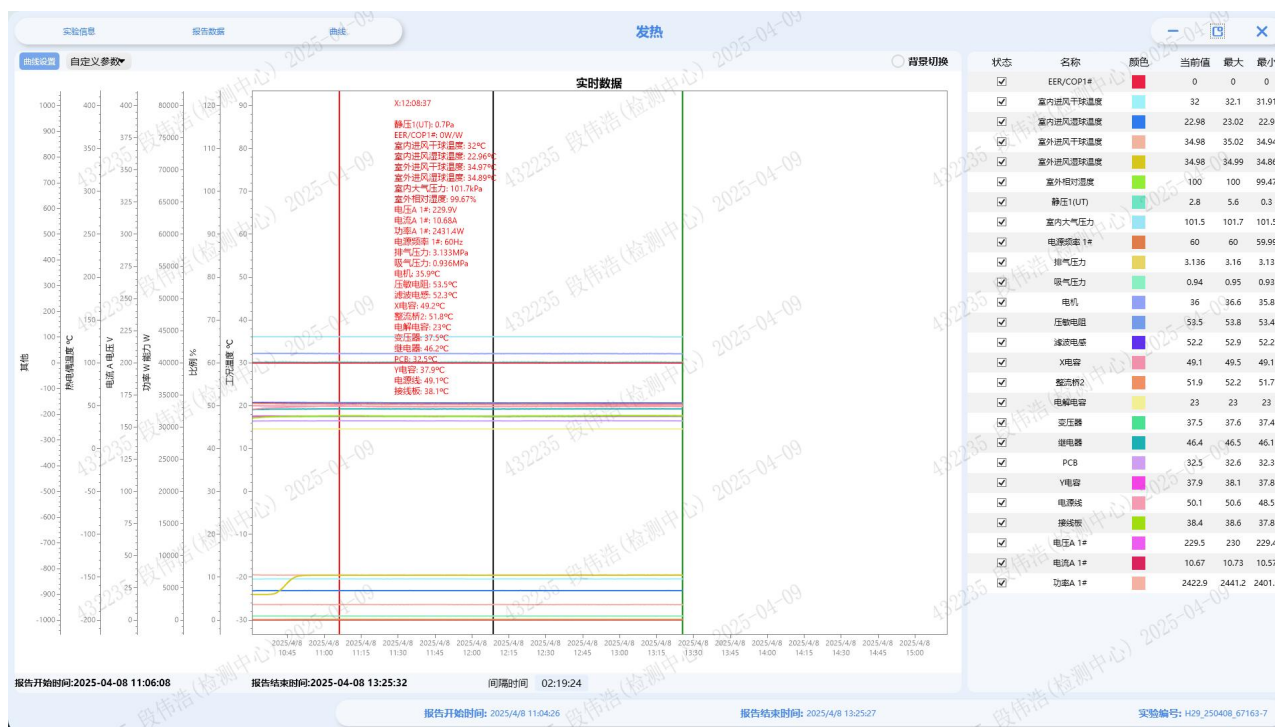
实验信息 报告数据 曲线

发热

曲线设置 自定义参数▾

背景切换

实时数据

X:12:08:37

静压1(UT): 0.7Pa
EER/COP1#: 0W/W
室内进风干球温度: 32℃
室内进风湿球温度: 22.96℃
室外进风干球温度: 34.97℃
室外进风湿球温度: 34.89℃
室内大气压力: 101.7kPa
室外相对湿度: 99.67%
电压A 1#: 229.9V
电流A 1#: 10.68A
功率A 1#: 2431.4W
电源频率 1#: 60Hz
排气压力: 3.133MPa
吸气压力: 0.936MPa
电机: 35.9℃
压敏电阻: 53.5℃
滤波电感: 52.3℃
X电容: 49.2℃
整流桥2: 51.8℃
电解电容: 23℃
变压器: 37.5℃
继电器: 46.2℃
PCB: 32.5℃
Y电容: 37.9℃
电源线: 49.1℃
接线板: 38.1℃

其他 1000 900 800 700 600 500 400 300 200 100 0 -100 -200 -300 -400 -500 -600 -700 -800 -900 -1000
热电偶温度 ℃ 400 350 300 250 200 150 100 50 0 -50 -100 -150 -200
电流 A 电压 V 400 375 350 325 300 275 250 225 200 175 150 125 100 75 50 25 0
功率 W 能力 W 80000 75000 70000 65000 60000 55000 50000 45000 40000 35000 30000 25000 20000 15000 10000 5000 0
比例 % 120 110 100 90 80 70 60 50 40 30 20 10 0
工况温度 ℃ 90 80 70 60 50 40 30 20 10 0 -10 -20 -30

2025/4/8 10:45 2025/4/8 11:00 2025/4/8 11:15 2025/4/8 11:30 2025/4/8 11:45 2025/4/8 12:00 2025/4/8 12:15 2025/4/8 12:30 2025/4/8 12:45 2025/4/8 13:00 2025/4/8 13:15 2025/4/8 13:30 2025/4/8 13:45 2025/4/8 14:00 2025/4/8 14:15 2025/4/8 14:30 2025/4/8 14:45 2025/4/8 15:00

| 状态 | 名称 | 颜色 | 当前值 | 最大 | 最小 |
|---|---|---|---|---|---|
| ☑ | EER/COP1# | | 0 | 0 | 0 |
| ☑ | 室内进风干球温度 | | 32 | 32.1 | 31.9 |
| ☑ | 室内进风湿球温度 | | 22.98 | 23.02 | 22.9 |
| ☑ | 室外进风干球温度 | | 34.98 | 35.02 | 34.9 |
| ☑ | 室外进风湿球温度 | | 34.98 | 34.99 | 34.8 |
| ☑ | 室外相对湿度 | | 100 | 100 | 99.4 |
| ☑ | 静压1(UT) | | 2.8 | 5.6 | 0.3 |
| ☑ | 室内大气压力 | | 101.5 | 101.7 | 101.5 |
| ☑ | 电源频率 1# | | 60 | 60 | 59.9 |
| ☑ | 排气压力 | | 3.136 | 3.16 | 3.13 |
| ☑ | 吸气压力 | | 0.94 | 0.95 | 0.93 |
| ☑ | 电机 | | 36 | 36.6 | 35.8 |
| ☑ | 压敏电阻 | | 53.5 | 53.8 | 53.4 |
| ☑ | 滤波电感 | | 52.2 | 52.9 | 52.2 |
| ☑ | X电容 | | 49.1 | 49.5 | 49.1 |
| ☑ | 整流桥2 | | 51.9 | 52.2 | 51.7 |
| ☑ | 电解电容 | | 23 | 23 | 23 |
| ☑ | 变压器 | | 37.5 | 37.6 | 37.4 |
| ☑ | 继电器 | | 46.4 | 46.5 | 46.1 |
| ☑ | PCB | | 32.5 | 32.6 | 32.3 |
| ☑ | Y电容 | | 37.9 | 38.1 | 37.8 |
| ☑ | 电源线 | | 50.1 | 50.6 | 48.5 |
| ☑ | 接线板 | | 38.4 | 38.6 | 37.8 |
| ☑ | 电压A 1# | | 229.5 | 230 | 229.4 |
| ☑ | 电流A 1# | | 10.67 | 10.73 | 10.57 |
| ☑ | 功率A 1# | | 2422.9 | 2441.2 | 2401. |

报告开始时间:2025-04-08 11:06:08 报告结束时间:2025-04-08 13:25:32 间隔时间 02:19:24

报告开始时间: 2025/4/8 11:04:26 报告结束时间: 2025/4/8 13:25:27 实验编号: H29_250408_67163-7

432235 段伟浩(检测中心) 2025-04-09